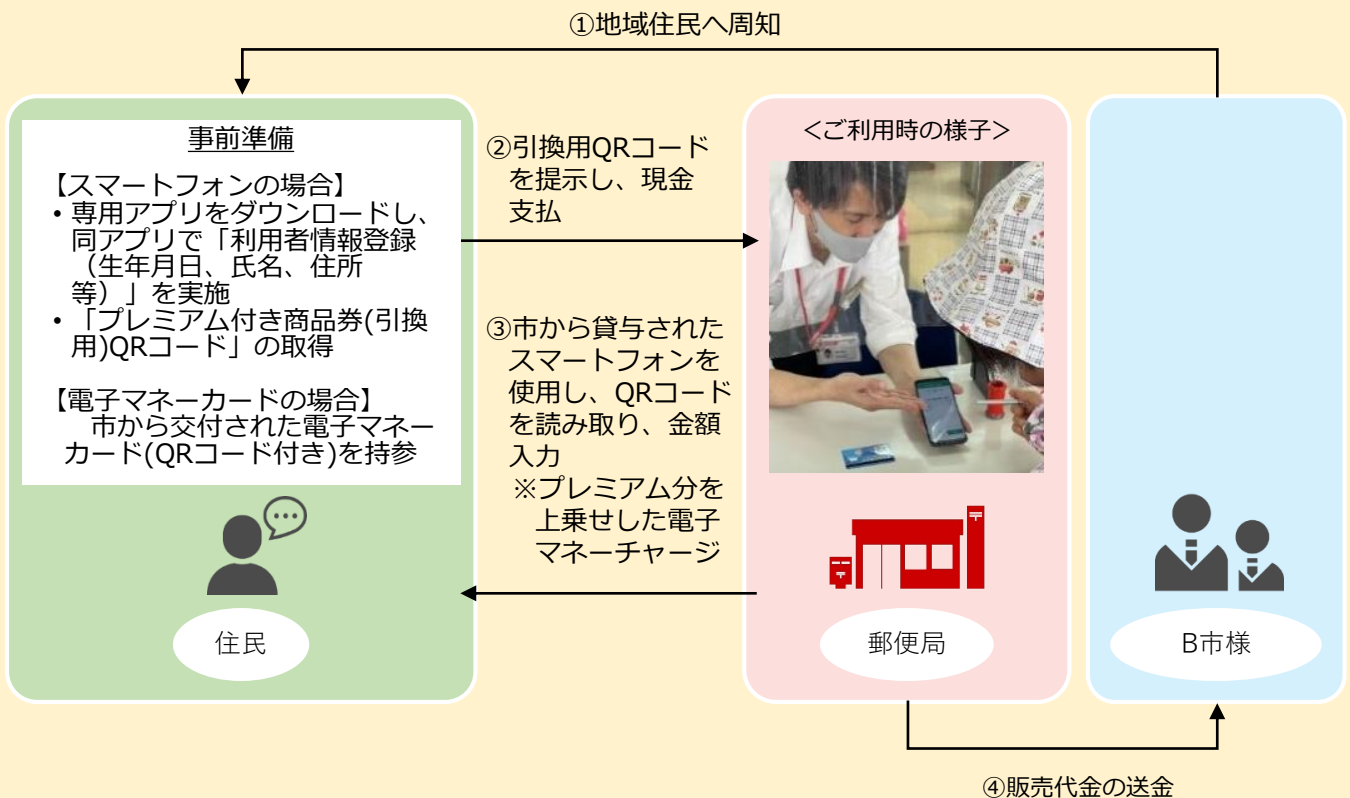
①地域住民へ周知

事前準備

【スマートフォンの場合】
• 専用アプリをダウンロードし、同アプリで「利用者情報登録（生年月日、氏名、住所等）」を実施
• 「プレミアム付き商品券(引換用)QRコード」の取得

【電子マネーカードの場合】
市から交付された電子マネーカード(QRコード付き)を持参

住民

②引換用QRコードを提示し、現金支払

③市から貸与されたスマートフォンを使用し、QRコードを読み取り、金額入力
※プレミアム分を上乗せした電子マネーチャージ

<ご利用時の様子>

郵便局

B市様

④販売代金の送金